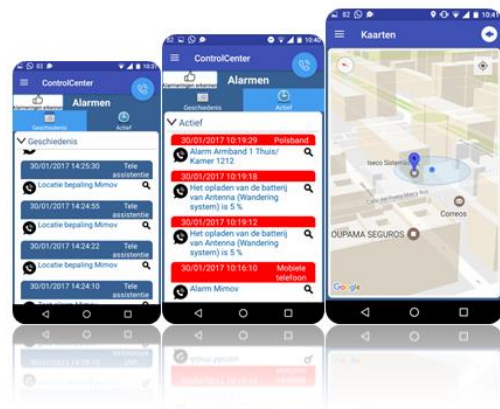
ControlCenter

Alarmeringen erkennen

Alarmen

Geschiedenis

Actief

Geschiedenis

30/01/2017 14:25:30 Tele assistentie

Locatie bepaling Mimov

30/01/2017 14:24:55 Tele assistentie

Locatie bepaling Mimov

30/01/2017 14:24:22 Tele assistentie

Locatie bepaling Mimov

30/01/2017 14:24:10 Tele assistentie

ControlCenter

Alarmeringen erkennen

Alarmen

Geschiedenis

Actief

Actief

30/01/2017 10:19:29 Polsband

Alarm Armband 1 Thuis/ Kamer 1212

30/01/2017 10:19:18

Het opladen van de batterij van Antenna (Wandering system) is 5 %

30/01/2017 10:19:12

Het opladen van de batterij van Antenna (Wandering system) is 5 %

30/01/2017 10:16:10 Mobiele telefoon

Alarm Mimov

Kaarten

Iseco Sistemas

Correos

OUPAMA SEGUROS

Google